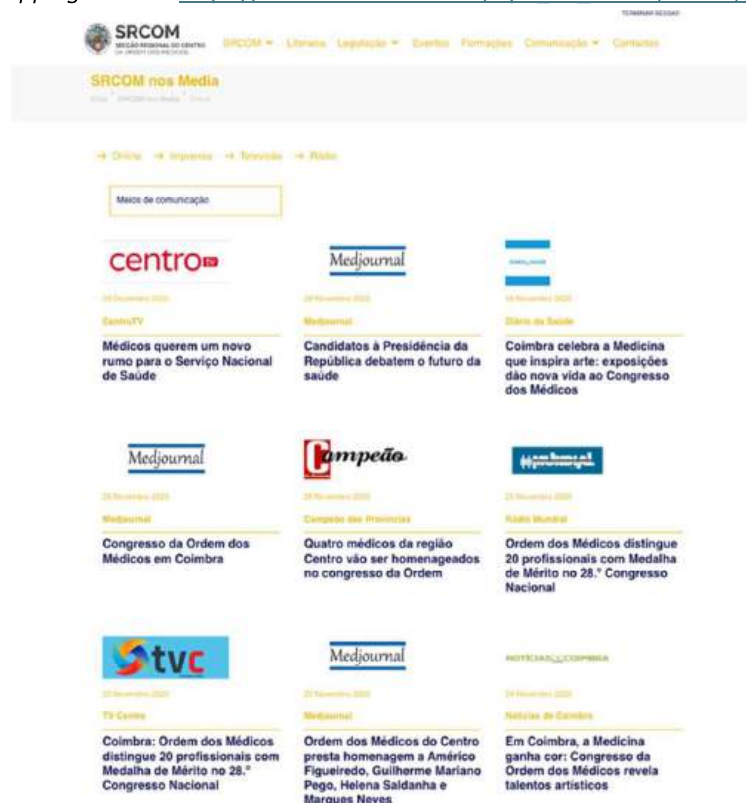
TERMINAR SESSÃO

SRCOM SECÇÃO REGIONAL DO CENTRO DA ORDEM DOS MÉDICOS

SRCOM ▾ Literacia Legislação ▾ Eventos Formações Comunicação ▾ Contactos

SRCOM nos Media

Início / SRCOM nos Media / Online

→ Online → Imprensa → Televisão → Rádio

Meios de comunicação

centro TV

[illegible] Dezembro 2025

CentroTV

Médicos querem um novo rumo para o Serviço Nacional de Saúde

Medjournal

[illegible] Novembro 2025

Medjournal

Candidatos à Presidência da República debatem o futuro da saúde

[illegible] Novembro 2025

Diário da Saúde

Coimbra celebra a Medicina que inspira arte: exposições dão nova vida ao Congresso dos Médicos

Medjournal

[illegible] Novembro 2025

Medjournal

Congresso da Ordem dos Médicos em Coimbra

Campeão

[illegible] Novembro 2025

Campeão das Províncias

Quatro médicos da região Centro vão ser homenageados no congresso da Ordem

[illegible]

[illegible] Novembro 2025

Rádio Mundial

Ordem dos Médicos distingue 20 profissionais com Medalha de Mérito no 28.º Congresso Nacional

tvc

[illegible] Novembro 2025

TV Centro

Coimbra: Ordem dos Médicos distingue 20 profissionais com Medalha de Mérito no 28.º Congresso Nacional

Medjournal

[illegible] Novembro 2025

Medjournal

Ordem dos Médicos do Centro presta homenagem a Américo Figueiredo, Guilherme Mariano Pego, Helena Saldanha e Marques Neves

NOTÍCIAS DE COIMBRA

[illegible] Novembro 2025

Notícias de Coimbra

Em Coimbra, a Medicina ganha cor: Congresso da Ordem dos Médicos revela talentos artísticos